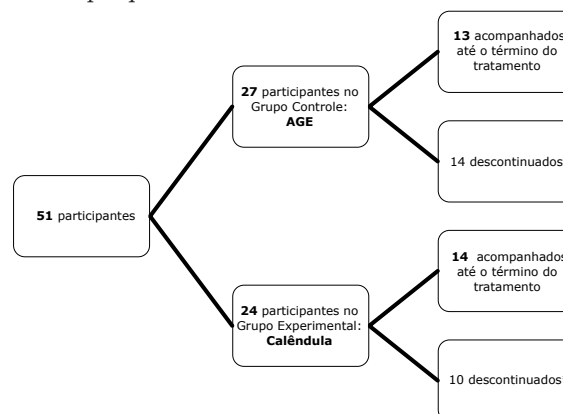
**51** participantes

**27** participantes no Grupo Controle: **AGE**

**13** acompanhados até o término do tratamento

14 descontinuados

**24** participantes no Grupo Experimental: **Calêndula**

**14** acompanhados até o término do tratamento

10 descontinuados